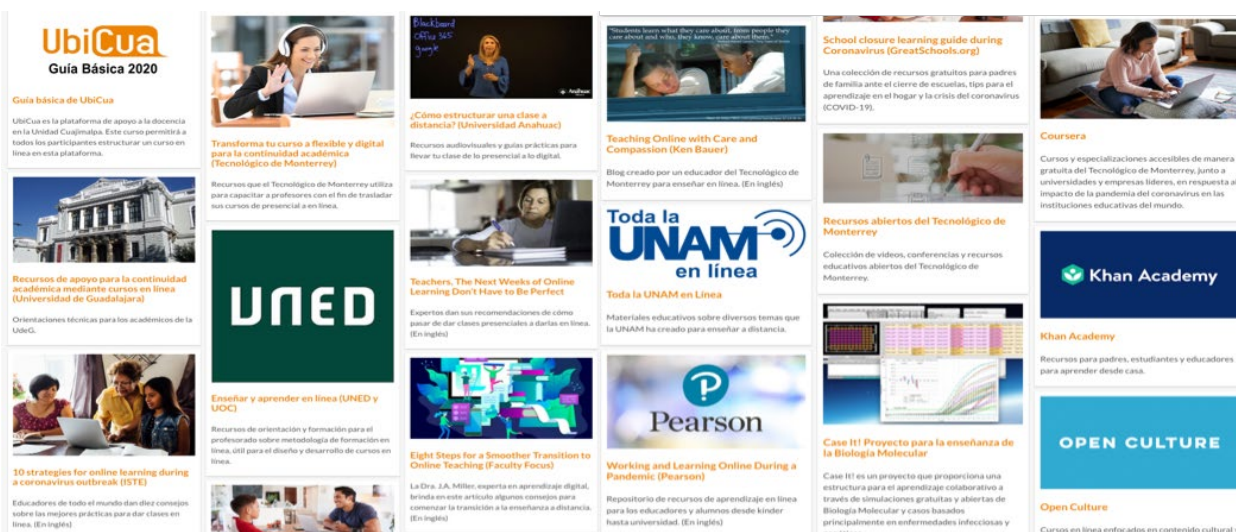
UbiCua
Guía Básica 2020

Guía básica de UbiCua

UbiCua es la plataforma de apoyo a la docencia en la Unidad Cuajimalpa. Este curso permitirá a todos los participantes estructurar un curso en línea en esta plataforma.

Recursos de apoyo para la continuidad académica mediante cursos en línea (Universidad de Guadalajara)

Orientaciones técnicas para los académicos de la UdeG.

10 strategies for online learning during a coronavirus outbreak (ISTE)

Educadores de todo el mundo dan diez consejos sobre las mejores prácticas para dar clases en línea. (En inglés)

Transforma tu curso a flexible y digital para la continuidad académica (Tecnológico de Monterrey)

Recursos que el Tecnológico de Monterrey utiliza para capacitar a profesores con el fin de trasladar sus cursos de presencial a en línea.

UNED

Enseñar y aprender en línea (UNED y UOC)

Recursos de orientación y formación para el profesorado sobre metodología de formación en línea, útil para el diseño y desarrollo de cursos en línea.

Blackboard
Office 365
Google

¿Cómo estructurar una clase a distancia? (Universidad Anahuac)

Recursos audiovisuales y guías prácticas para llevar tu clase de lo presencial a lo digital.

Teachers, The Next Weeks of Online Learning Don't Have to Be Perfect

Expertos dan sus recomendaciones de cómo pasar de dar clases presenciales a darlas en línea. (En inglés)

Eight Steps for a Smoother Transition to Online Teaching (Faculty Focus)

La Dra. J.A. Miller, experta en aprendizaje digital, brinda en este artículo algunos consejos para comenzar la transición a la enseñanza a distancia. (En inglés)

"Students learn what they care about, from people they care about and who, they know, care about them."

Teaching Online with Care and Compassion (Ken Bauer)

Blog creado por un educador del Tecnológico de Monterrey para enseñar en línea. (En inglés)

Toda la UNAM en línea

Toda la UNAM en Línea

Materiales educativos sobre diversos temas que la UNAM ha creado para enseñar a distancia.

Pearson

Working and Learning Online During a Pandemic (Pearson)

Repositorio de recursos de aprendizaje en línea para los educadores y alumnos desde kinder hasta universidad. (En inglés)

School closure learning guide during Coronavirus (GreatSchools.org)

Una colección de recursos gratuitos para padres de familia ante el cierre de escuelas, tips para el aprendizaje en el hogar y la crisis del coronavirus (COVID-19).

Recursos abiertos del Tecnológico de Monterrey

Colección de videos, conferencias y recursos educativos abiertos del Tecnológico de Monterrey.

Case It! Proyecto para la enseñanza de la Biología Molecular

Case It! es un proyecto que proporciona una estructura para el aprendizaje colaborativo a través de simulaciones gratuitas y abiertas de Biología Molecular y casos basados principalmente en enfermedades infecciosas y

Coursera

Cursos y especializaciones accesibles de manera gratuita del Tecnológico de Monterrey, junto a universidades y empresas líderes, en respuesta al impacto de la pandemia del coronavirus en las instituciones educativas del mundo.

Khan Academy

Khan Academy

Recursos para padres, estudiantes y educadores para aprender desde casa.

OPEN CULTURE

Open Culture

Cursos en línea enfocados en contenido cultural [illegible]